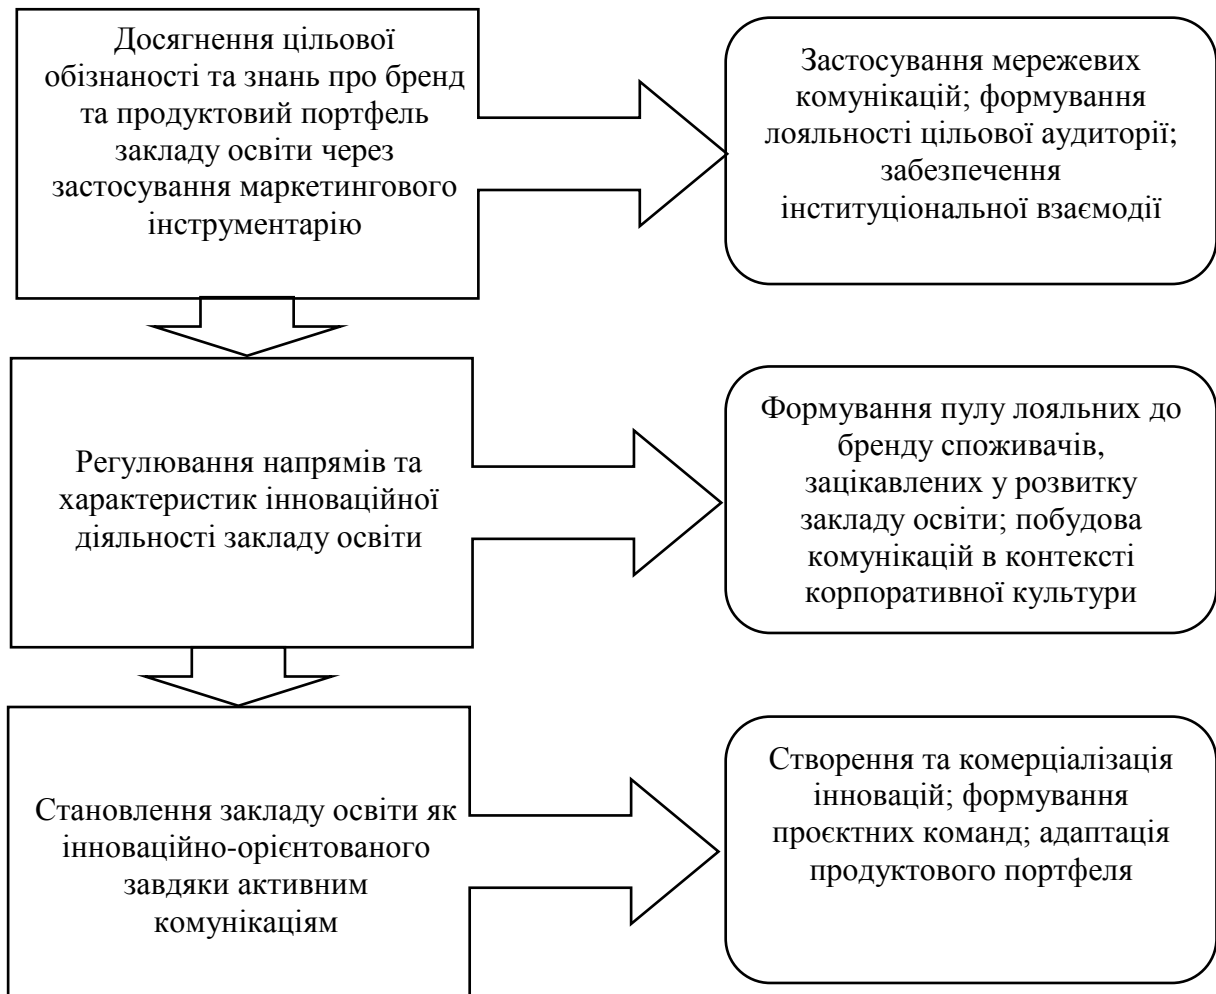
Досягнення цільової обізнаності та знань про бренд та продуктовий портфель закладу освіти через застосування маркетингового інструментарію

Застосування мережевих комунікацій; формування лояльності цільової аудиторії; забезпечення інституціональної взаємодії

Регулювання напрямів та характеристик інноваційної діяльності закладу освіти

Формування пулу лояльних до бренду споживачів, зацікавлених у розвитку закладу освіти; побудова комунікацій в контексті корпоративної культури

Становлення закладу освіти як інноваційно-орієнтованого завдяки активним комунікаціям

Створення та комерціалізація інновацій; формування проєктних команд; адаптація продуктового портфеля